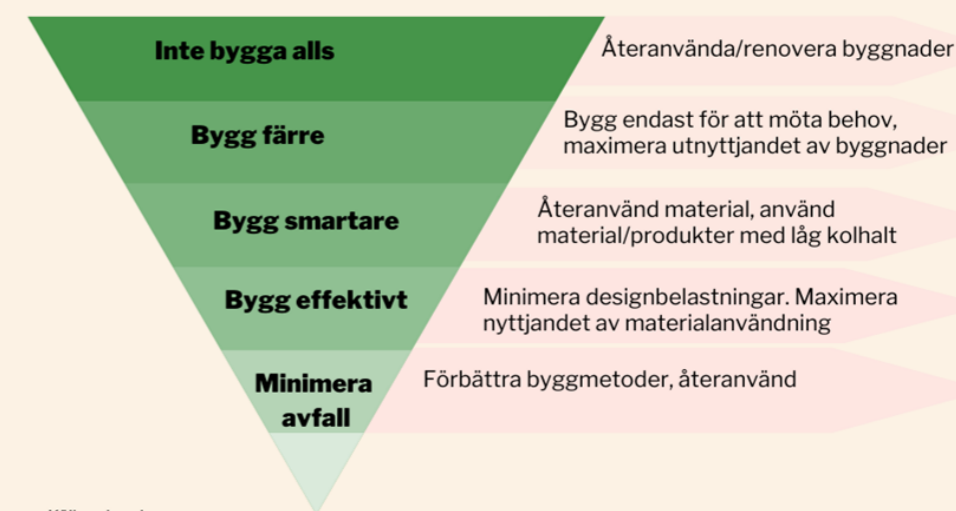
Inte bygga alls

Återanvända/renovera byggnader

Bygg färre

Bygg endast för att möta behov, maximera utnyttjandet av byggnader

Bygg smartare

Återanvänd material, använd material/produkter med låg kolhalt

Bygg effektivt

Minimera designbelastningar. Maximera nyttjandet av materialanvändning

Minimera avfall

Förbättra byggmetoder, återanvänd

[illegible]